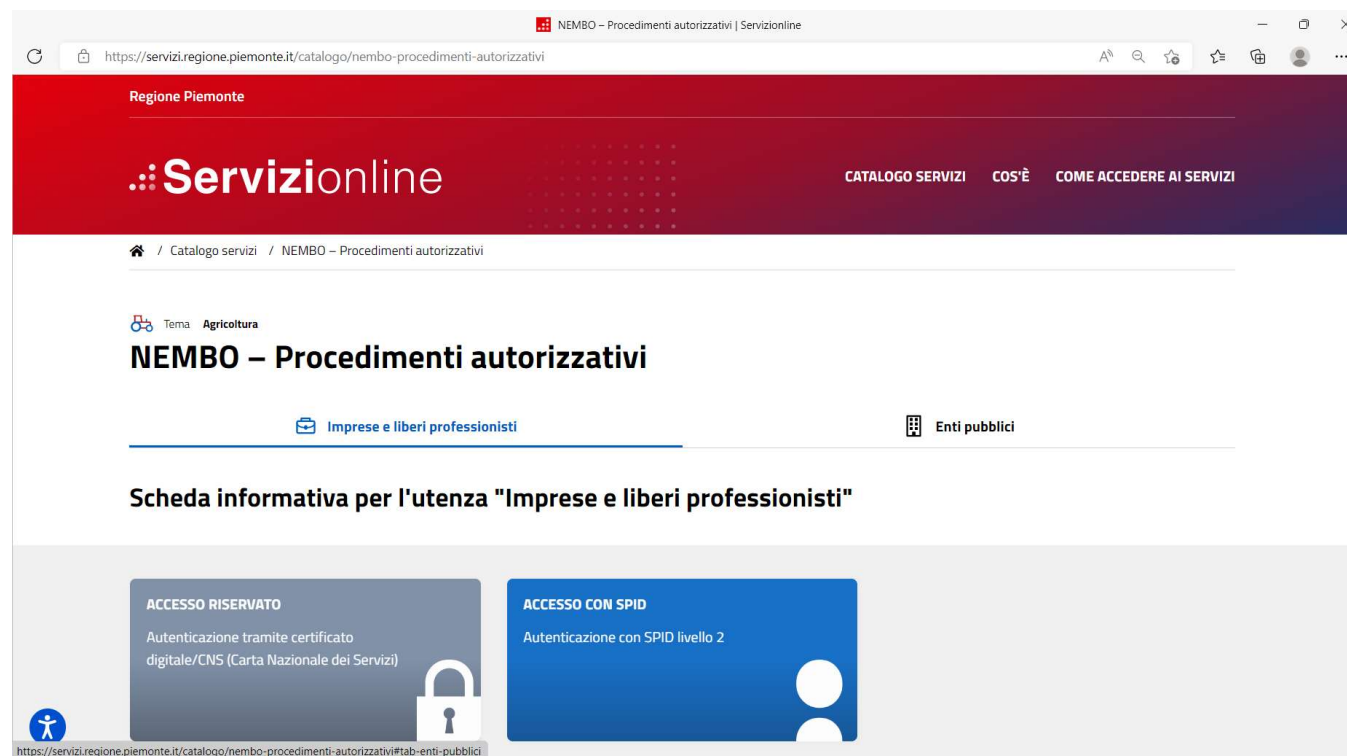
NEMBO – Procedimenti autorizzativi | Servizionline

https://servizi.regione.piemonte.it/catalogo/nembo-procedimenti-autorizzativi

Regione Piemonte

Servizionline

CATALOGO SERVIZI COS'È COME ACCEDERE AI SERVIZI

/ Catalogo servizi / NEMBO – Procedimenti autorizzativi

Tema Agricoltura

NEMBO – Procedimenti autorizzativi

Imprese e liberi professionisti

Enti pubblici

Scheda informativa per l'utenza "Imprese e liberi professionisti"

ACCESSO RISERVATO

Autenticazione tramite certificato digitale/CNS (Carta Nazionale dei Servizi)

ACCESSO CON SPID

Autenticazione con SPID livello 2

https://servizi.regione.piemonte.it/catalogo/nembo-procedimenti-autorizzativi#tab-enti-pubblici